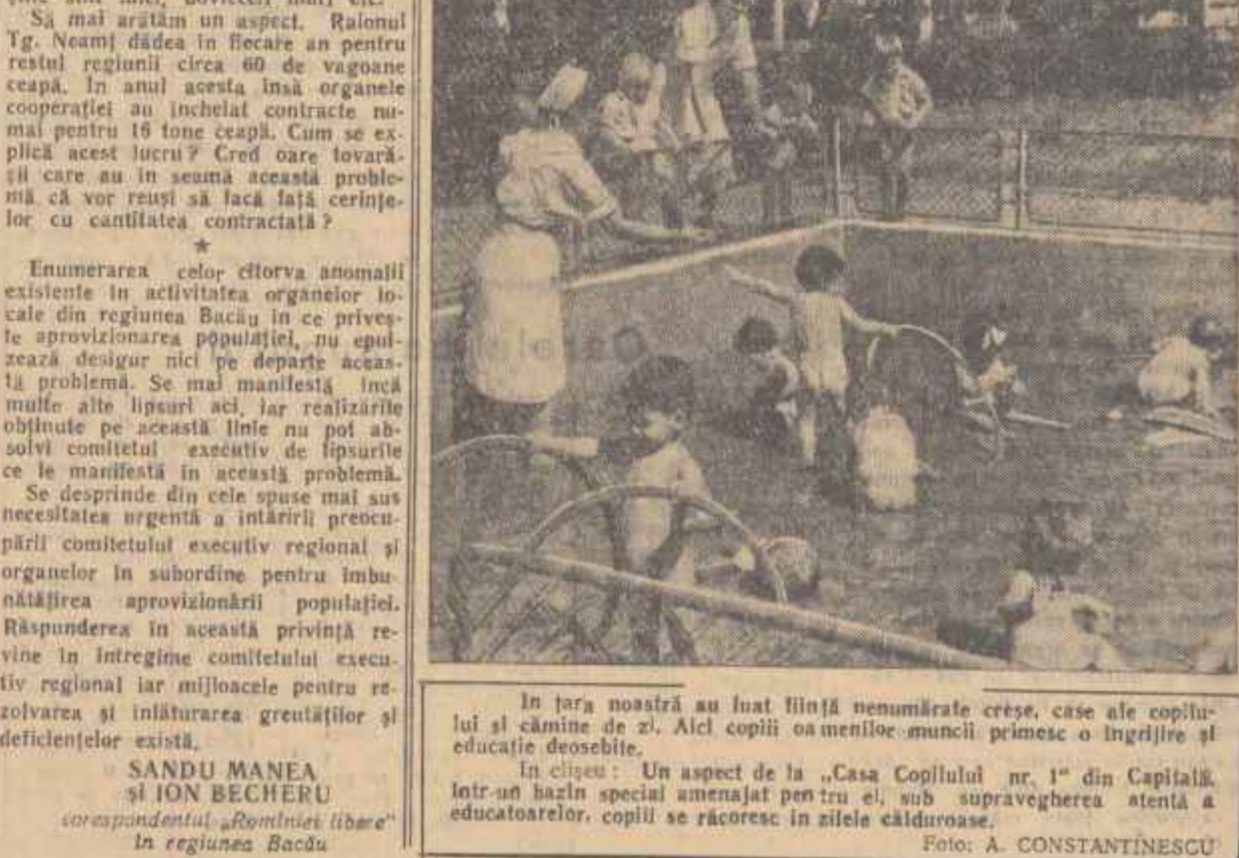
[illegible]

Să mai arătăm un aspect. Raionul Tg. Neamț dădea în fiecare an pentru restul regiunii circa 60 de vagoane ceapă. În anul acesta însă organele cooperației au încheiat contracte numai pentru 16 tone ceapă. Cum se explică acest lucru? Cred oare tovarășii care au în seamă această problemă că vor reuși să facă față cerințelor cu cantitatea contractată?

★

Enumerarea celor cîtorva anomalii existente în activitatea organelor locale din regiunea Bacău în ce privește aprovizionarea populației, nu epuizează desigur nici pe departe această problemă. Se mai manifestă încă multe alte lipsuri aci, iar realizările obținute pe această linie nu pot absolvi comitetul executiv de lipsurile ce le manifestă în această problemă.

Se desprinde din cele spuse mai sus necesitatea urgentă a întăririi preocupării comitetului executiv regional și organelor în subordine pentru îmbunătățirea aprovizionării populației. Răspunderea în această privință revine în întregime comitetului executiv regional iar mijloacele pentru rezolvarea și înlăturarea greutăților și deficiențelor există.

SANDU MANEA
și ION BECHERU
corespondenții „Romîniei libere"
în regiunea Bacău

În țara noastră au luat ființă nenumărate creșe, case ale copilului și cămine de zi. Aici copiii oamenilor muncii primesc o îngrijire și educație deosebite.

În clișeu: Un aspect de la „Casa Copilului nr. 1" din Capitală. Într-un bazin special amenajat pentru ei, sub supravegherea atentă a educatoarelor, copiii se răcoresc în zilele călduroase.

Foto: A. CONSTANTINESCU